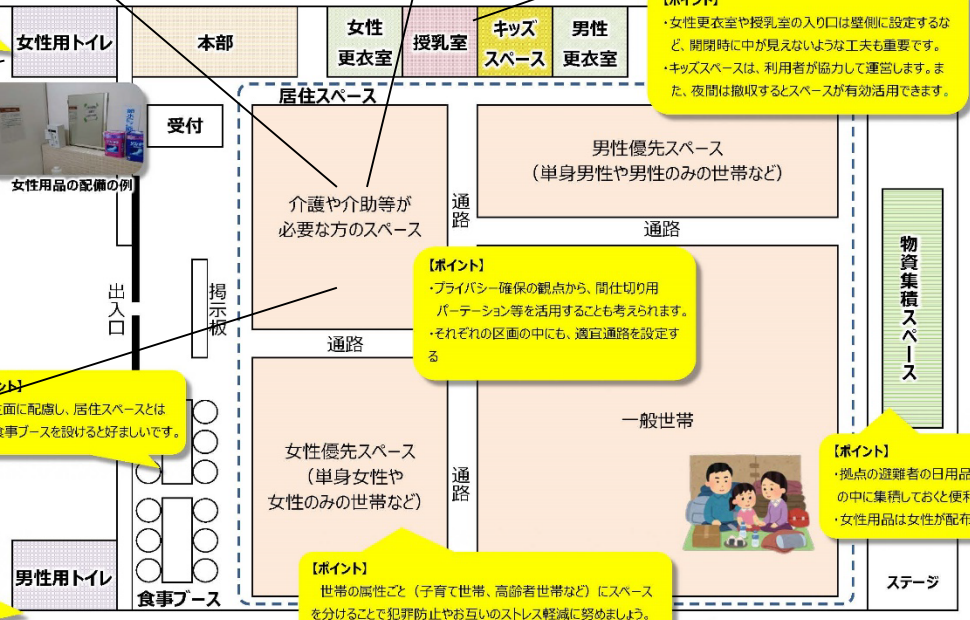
女性用トイレ

本部

女性
更衣室

授乳室

キッズ
スペース

男性
更衣室

【ポイント】
・女性更衣室や授乳室の入り口は壁側に設定するなど、開閉時に中が見えないような工夫も重要です。
・キッズスペースは、利用者が協力して運営します。また、夜間は撤収するとスペースが有効活用できます。

女性用品の配備の例

受付

居住スペース

介護や介助等が
必要な方のスペース

通路

男性優先スペース
（単身男性や男性のみの世帯など）

通路

物資集積スペース

出入口

掲示板

【ポイント】
・プライバシー確保の観点から、間仕切り用パーテーション等を活用することも考えられます。
・それぞれの区画の中にも、適宜通路を設定する

通路

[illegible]ント】
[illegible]面に配慮し、居住スペースとは
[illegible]食事ブースを設けると好ましいです。

女性優先スペース
（単身女性や
女性のみの世帯など）

通路

一般世帯

【ポイント】
・拠点の避難者の日用品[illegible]
の中に集積しておくと便利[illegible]
・女性用品は女性が配布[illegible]

男性用トイレ

食事ブース

【ポイント】
世帯の属性ごと（子育て世帯、高齢者世帯など）にスペースを分けることで犯罪防止やお互いのストレス軽減に努めましょう。

ステージ